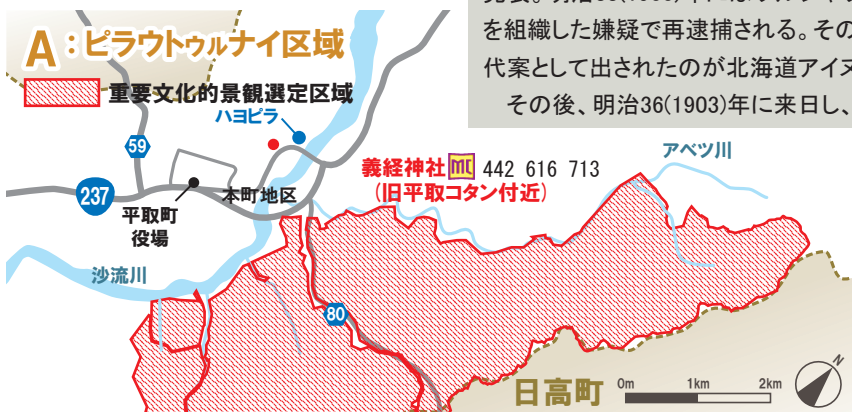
A：ピラウトゥルナイ区域

重要文化的景観選定区域

ハヨピラ

59

237

平取町役場

本町地区

沙流川

80

義経神社 MC 442 616 713
（旧平取コタン付近）

アベツ川

日高町

0m 1km 2km

N

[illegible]を組織した嫌疑で再逮捕される。その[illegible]
代案として出されたのが北海道アイヌ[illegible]
その後、明治36(1903)年に来日し、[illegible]